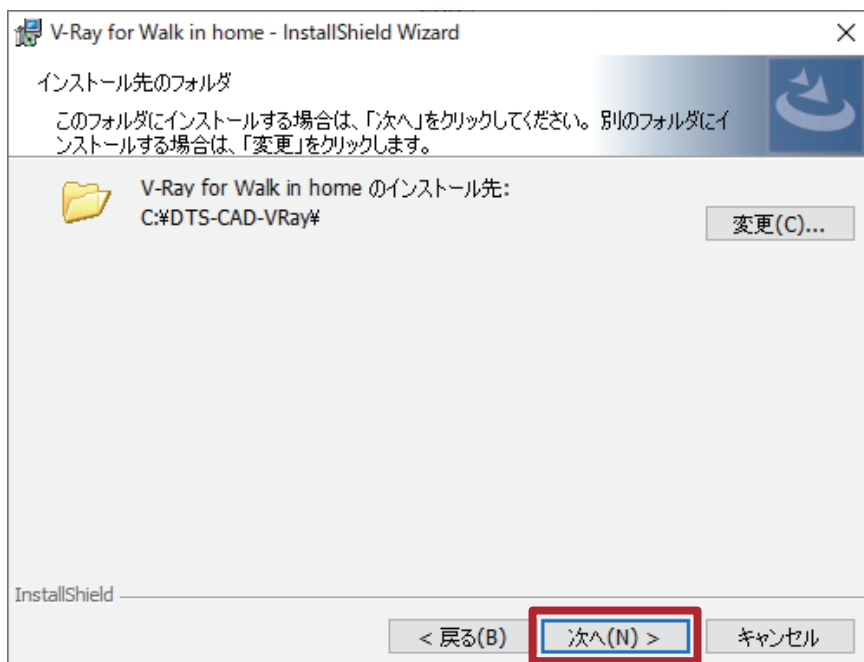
V-Ray for Walk in home - InstallShield Wizard

×

インストール先のフォルダ

このフォルダにインストールする場合は、「次へ」をクリックしてください。別のフォルダにインストールする場合は、「変更」をクリックします。

V-Ray for Walk in home のインストール先:
C:¥DTS-CAD-VRay¥

変更(C)...

InstallShield

< 戻る(B)

次へ(N) >

キャンセル